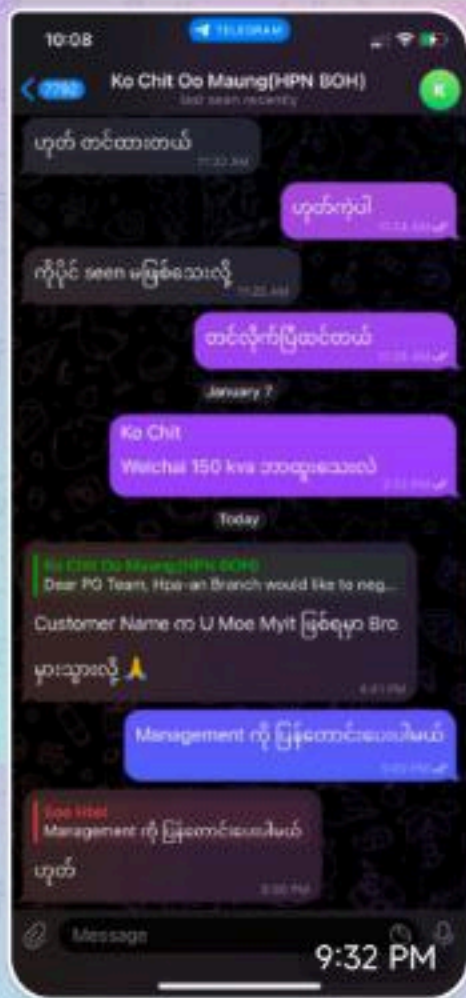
10:08
TELEGRAM
7792
Ko Chit Oo Maung(HPN BOH)
last seen recently
K

ဟုတ် ထင်ထားတယ်
11:22 AM

ဟုတ်ကဲ့ပါ
11:24 AM

ကိုပိုင် seen မဖြစ်သေးလို့
11:25 AM

ထင်လိုက်ပြီထင်တယ်
11:26 AM

January 7

Ko Chit
Weichai 150 kva ဘာထူးသေးလဲ
2:12 PM

Today

Ko Chit Oo Maung(HPN BOH)
Dear PG Team, Hpa-an Branch would like to neg...
Customer Name က U Moe Myit ဖြစ်ရမှာ Bro မှားသွားလို့ 🙏
4:41 PM

Management ကို ပြန်တောင်းပေးပါမယ်
5:03 PM

Soe Htet
Management ကို ပြန်တောင်းပေးပါမယ်
ဟုတ်
5:06 PM

Message
9:32 PM